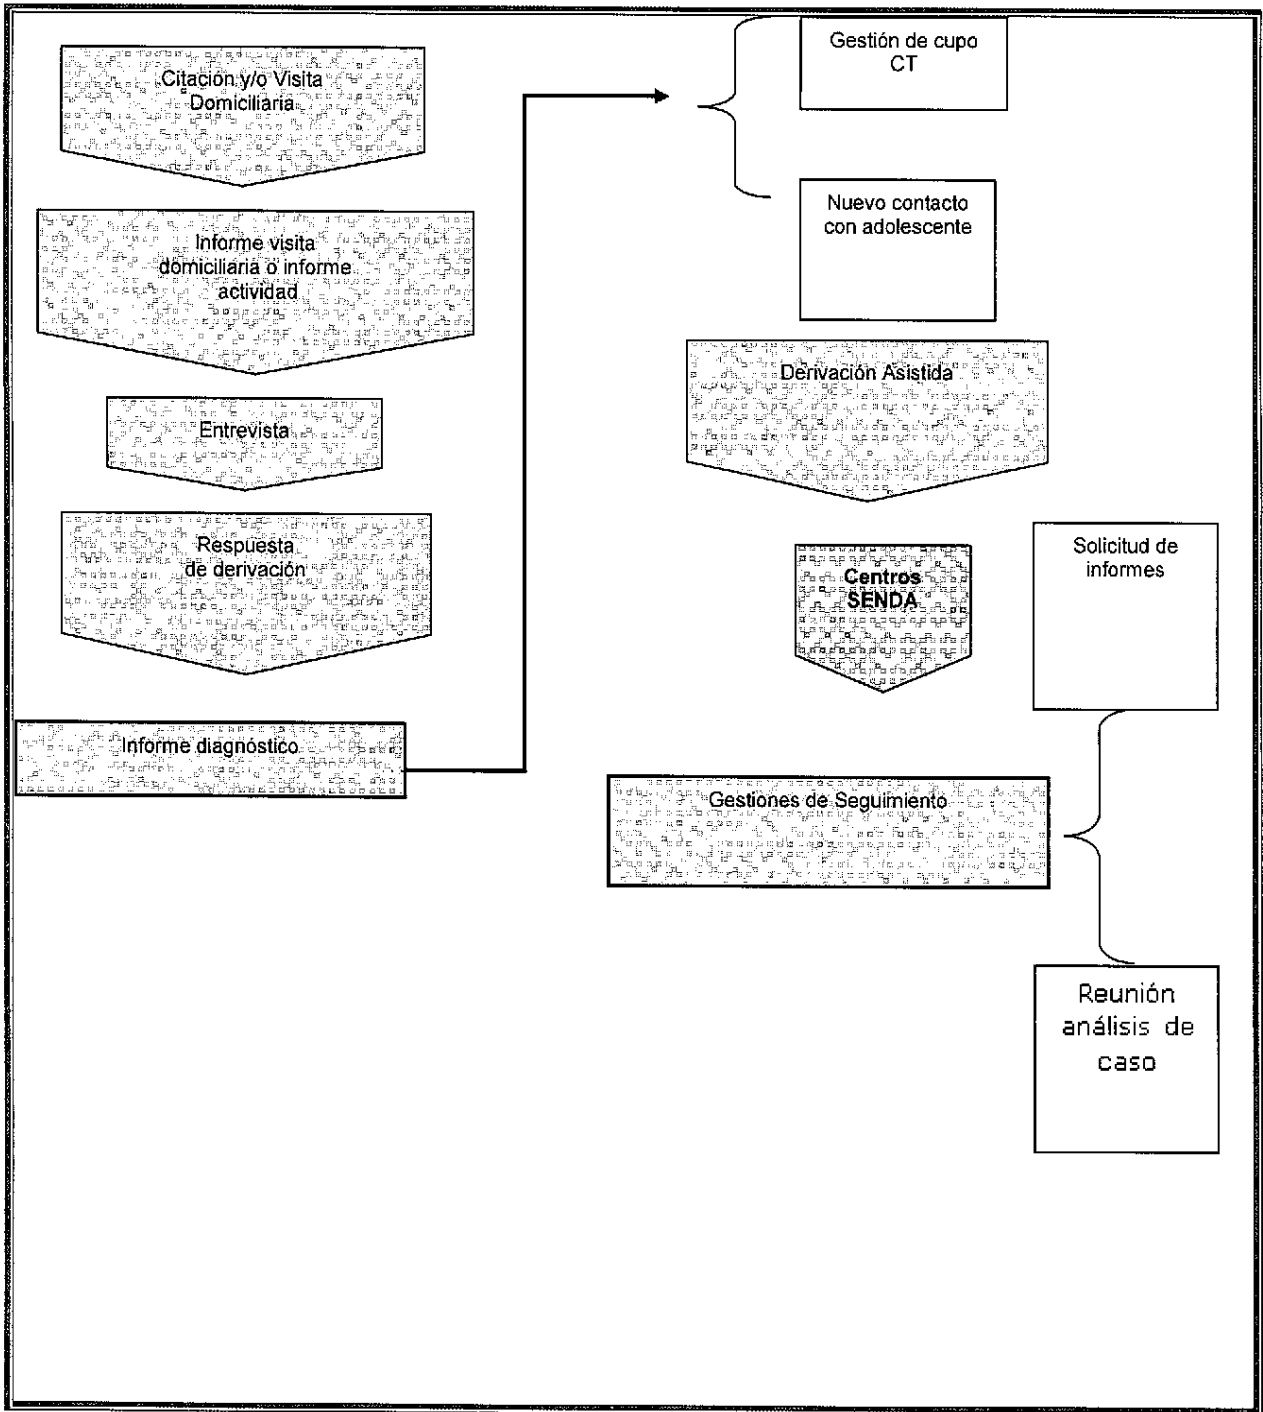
Citación y/o Visita Domiciliaria

Informe visita domiciliaria o informe actividad

Entrevista

Respuesta de derivación

Informe diagnóstico

Gestión de cupo CT

Nuevo contacto con adolescente

Derivación Asistida

Centros SENDA

Solicitud de informes

Gestiones de Seguimiento

Reunión análisis de caso